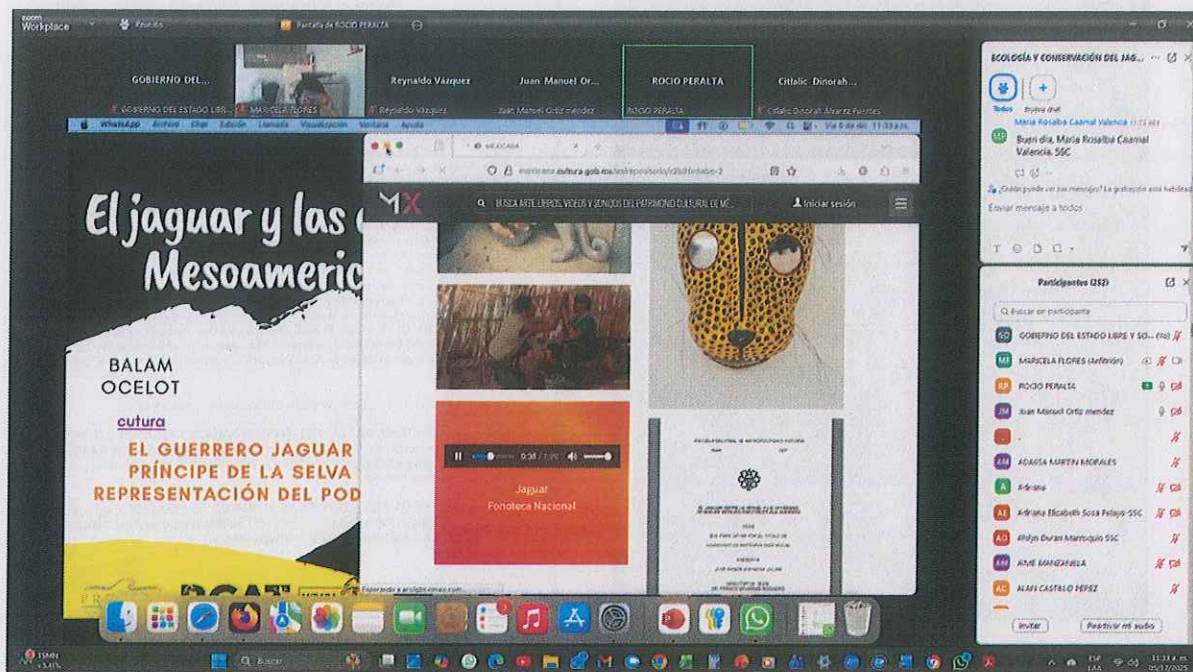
zoom Workplace · Reunión · Pantalla de ROCIO PERALTA

GOBIERNO DEL... · Reynaldo Vázquez · Juan Manuel Or... · ROCIO PERALTA · Citlalic Dinorah...

GOBIERNO DEL ESTADO LIBR... · MARICELA FLORES · Reynaldo Vázquez · Juan Manuel Ortiz mendez · ROCIO PERALTA · Citlalic Dinorah Alvarez Fuentes

WhatsApp Archivo Chat Edición Llamada Visualización Ventana Ayuda · Vie 6 de dic 11:33 a.m.

MEXICANA

mexicana.cultura.gob.mx/es/repositorio/r2b0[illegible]

MX · BUSCA ARTE, LIBROS, VIDEOS Y SONIDOS DEL PATRIMONIO CULTURAL DE MÉ... · Iniciar sesión

El jaguar y las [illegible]
Mesoameric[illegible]

BALAM
OCELOT

cutura

EL GUERRERO JAGUAR
PRÍNCIPE DE LA SELVA
REPRESENTACIÓN DEL POD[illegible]

0:38 / 7:20

Jaguar
Fonoteca Nacional

ECOLOGÍA Y CONSERVACIÓN DEL JAG...

Todos · Equipo chat

Maria Rosalba Caamal Valencia 11:32 a.m.
Buen día, Maria Rosalba Caamal Valencia. SSC

¿Quién puede ver tus mensajes? La grabación está habilitada

Enviar mensaje a todos

Participantes (252)

Buscar un participante

GOBIERNO DEL ESTADO LIBRE Y SO... (Yo)
MARICELA FLORES (Anfitrión)
ROCIO PERALTA
Juan Manuel Ortiz mendez
.
ADAISA MARTIN MORALES
Adriana
Adriana Elizabeth Sosa Pelayo-SSC
Afolyn Duran Manrique SSC
AIME MANZANILLA
ALAN CASTRO PEREZ

Invitar · Reactivar mi audio

Buscar · 11:33 a.m. 06/12/2024